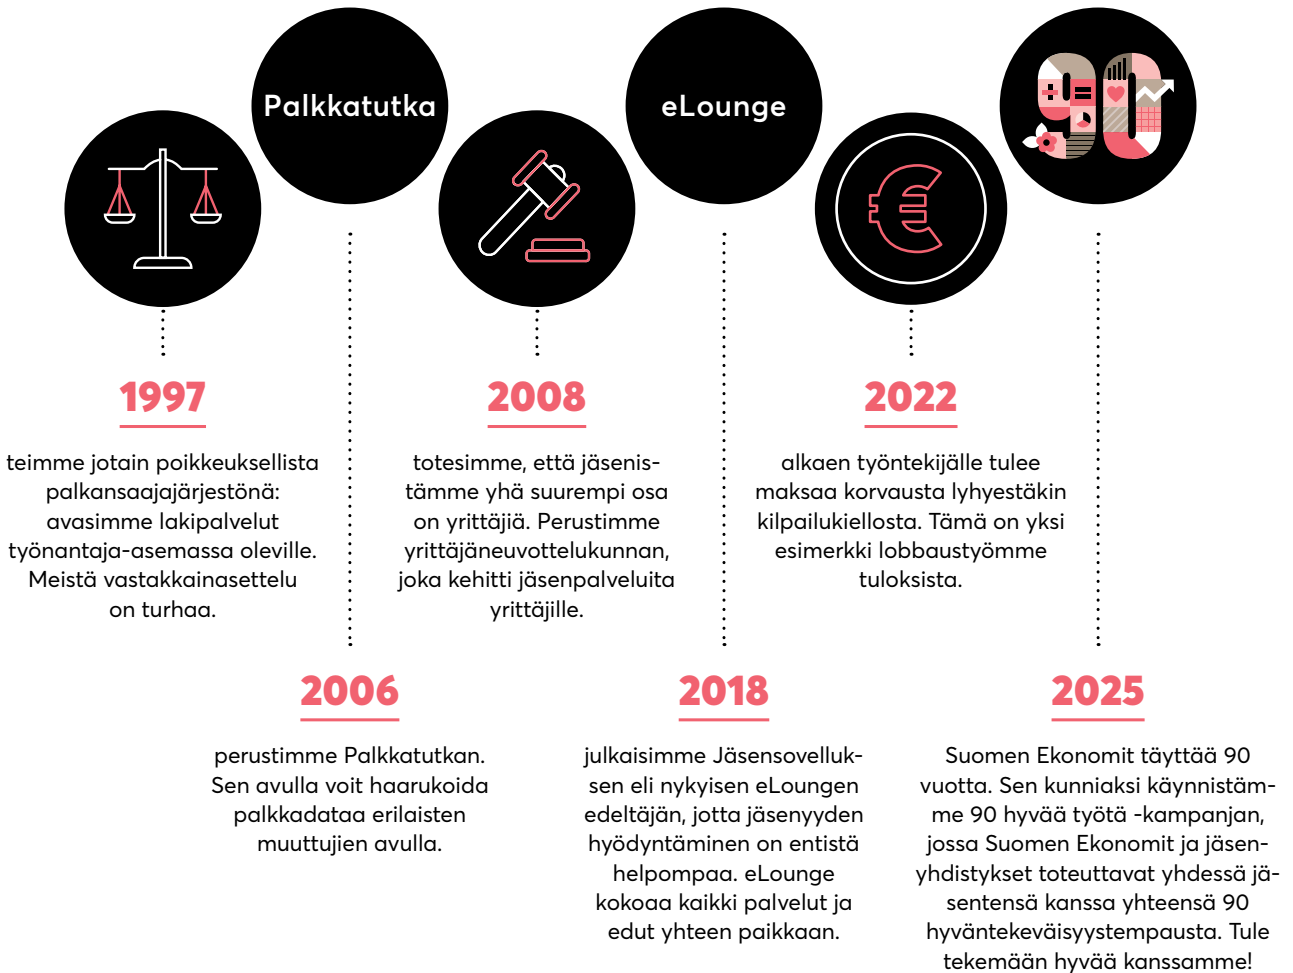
Palkkatutka

eLounge

1997

teimme jotain poikkeuksellista palkansaajajärjestönä: avasimme lakipalvelut työnantaja-asemassa oleville. Meistä vastakkainasettelu on turhaa.

2006

perustimme Palkkatutkan. Sen avulla voit haarukoida palkkadataa erilaisten muuttujien avulla.

2008

totesimme, että jäsenistämme yhä suurempi osa on yrittäjiä. Perustimme yrittäjäneuvottelukunnan, joka kehitti jäsenpalveluita yrittäjille.

2018

julkaisimme Jäsensovelluksen eli nykyisen eLoungen edeltäjän, jotta jäsenyyden hyödyntäminen on entistä helpompaa. eLounge kokoaa kaikki palvelut ja edut yhteen paikkaan.

2022

alkaen työntekijälle tulee maksaa korvausta lyhyestäkin kilpailukiellosta. Tämä on yksi esimerkki lobbaustyömme tuloksista.

2025

Suomen Ekonomit täyttää 90 vuotta. Sen kunniaksi käynnistämme 90 hyvää työtä -kampanjan, jossa Suomen Ekonomit ja jäsenyhdistykset toteuttavat yhdessä jäsentensä kanssa yhteensä 90 hyväntekeväisyystempausta. Tule tekemään hyvää kanssamme!